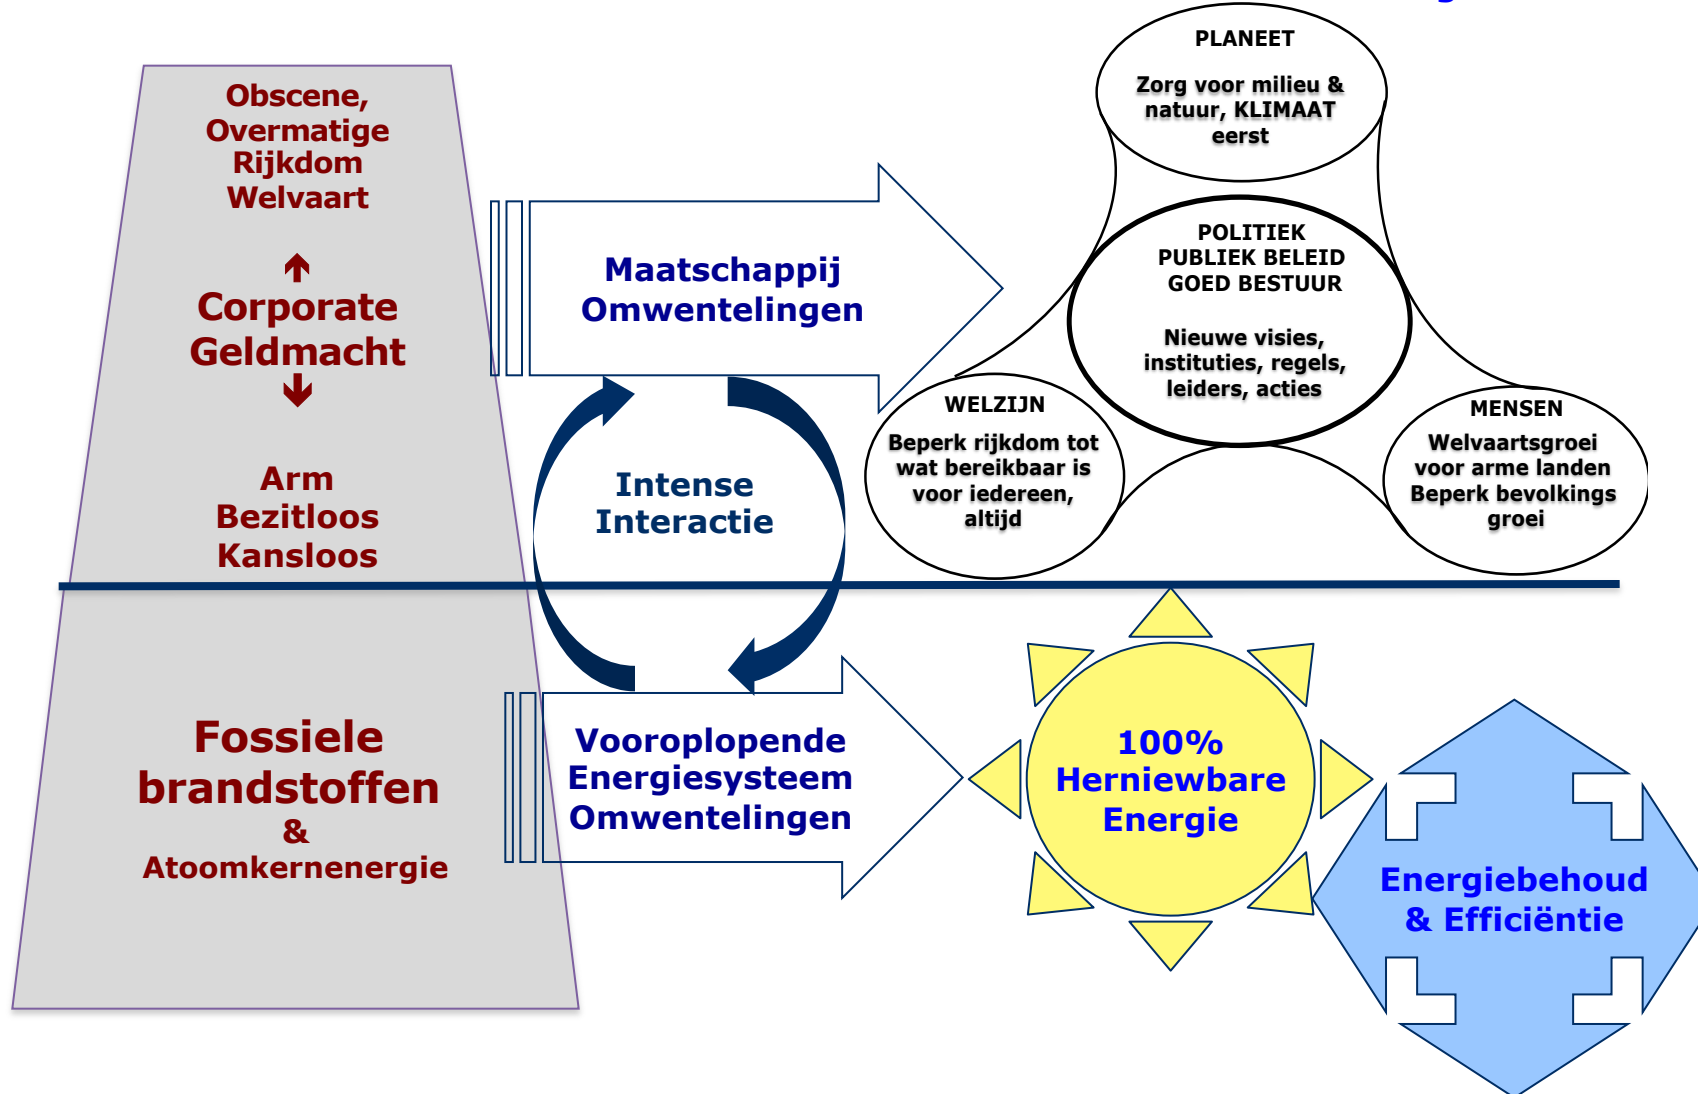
Obscene,
Overmatige
Rijkdom
Welvaart

Corporate
Geldmacht

Arm
Bezitloos
Kansloos

Maatschappij
Omwentelingen

Intense
Interactie

PLANEET

Zorg voor milieu & natuur, KLIMAAT eerst

POLITIEK
PUBLIEK BELEID
GOED BESTUUR

Nieuwe visies, instituties, regels, leiders, acties

WELZIJN

Beperk rijkdom tot wat bereikbaar is voor iedereen, altijd

MENSEN

Welvaartsgroei voor arme landen
Beperk bevolkings groei

Fossiele
brandstoffen
&
Atoomkernenergie

Vooroplopende
Energiesysteem
Omwentelingen

100%
Herniewbare
Energie

Energiebehoud
& Efficiëntie